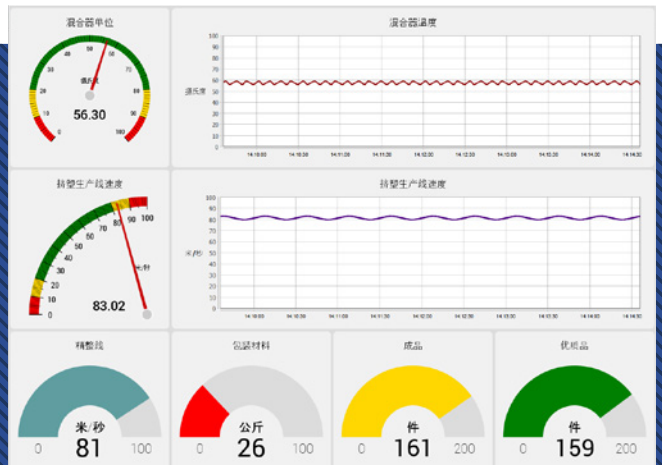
混合器单位

0
10
20
30
40
50
60
70
80
90
100
循环
56.30

混合器温度

100
90
80
70
60
50
40
30
20
10
0
温度

14:10:00
14:10:30
14:11:00
14:11:30
14:12:00
14:12:30
14:13:00
14:13:30
14:14:00
14:14:30

持塑生产线速度

0
10
20
30
40
50
60
70
80
90
100
米/秒
83.02

持塑生产线速度

100
90
80
70
60
50
40
30
20
10
0
米/秒

14:10:00
14:10:30
14:11:00
14:11:30
14:12:00
14:12:30
14:13:00
14:13:30
14:14:00
14:14:30

精整线
0
米/秒
81
100

包装材料
0
公斤
26
100

成品
0
件
161
200

优质品
0
件
159
200